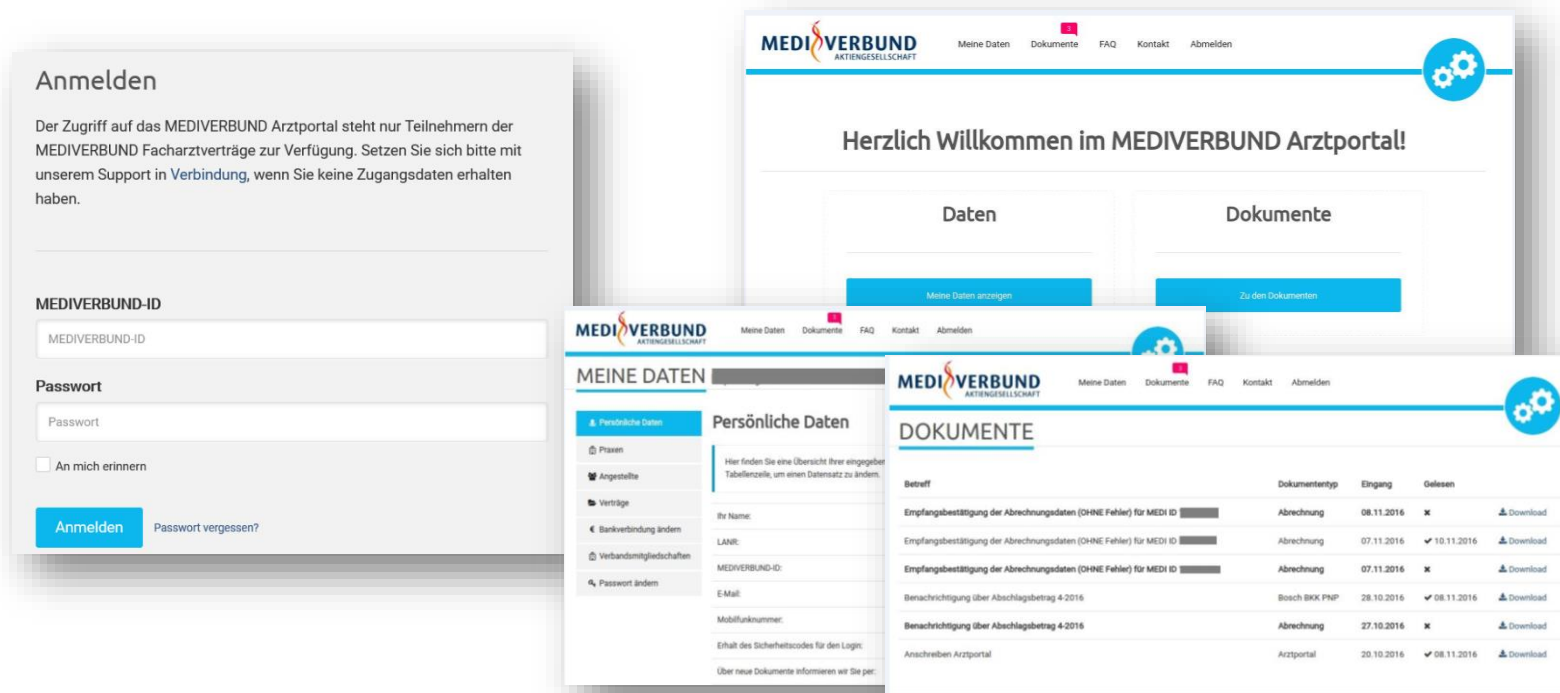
Anmelden

Der Zugriff auf das MEDIVERBUND Arztportal steht nur Teilnehmern der MEDIVERBUND Facharztverträge zur Verfügung. Setzen Sie sich bitte mit unserem Support in Verbindung, wenn Sie keine Zugangsdaten erhalten haben.

MEDIVERBUND-ID

MEDIVERBUND-ID

Passwort

Passwort

An mich erinnern

Anmelden

Passwort vergessen?

MEDIVERBUND AKTIENGESELLSCHAFT

Meine Daten Dokumente 3 FAQ Kontakt Abmelden

Herzlich Willkommen im MEDIVERBUND Arztportal!

Daten

Dokumente

Meine Daten anzeigen

Zu den Dokumenten

MEDIVERBUND AKTIENGESELLSCHAFT

Meine Daten Dokumente 3 FAQ Kontakt Abmelden

MEINE DATEN

Persönliche Daten
Praxen
Angestellte
Verträge
Bankverbindung ändern
Verbandsmitgliedschaften
Passwort ändern

Persönliche Daten

Hier finden Sie eine Übersicht Ihrer eingegeben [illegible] Tabellenzelle, um einen Datensatz zu ändern.

Ihr Name:
LANR:
MEDIVERBUND-ID:
E-Mail:
Mobilfunknummer:
Erhalt des Sicherheitscodes für den Login:
Über neue Dokumente informieren wir Sie per:

MEDIVERBUND AKTIENGESELLSCHAFT

Meine Daten Dokumente 3 FAQ Kontakt Abmelden

DOKUMENTE

| Betreff | Dokumententyp | Eingang | Gelesen | |
|---|---|---|---|---|
| Empfangsbestätigung der Abrechnungsdaten (OHNE Fehler) für MEDI ID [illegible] | Abrechnung | 08.11.2016 | ✖ | Download |
| Empfangsbestätigung der Abrechnungsdaten (OHNE Fehler) für MEDI ID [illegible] | Abrechnung | 07.11.2016 | ✔ 10.11.2016 | Download |
| Empfangsbestätigung der Abrechnungsdaten (OHNE Fehler) für MEDI ID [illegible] | Abrechnung | 07.11.2016 | ✖ | Download |
| Benachrichtigung über Abschlagsbetrag 4-2016 | Bosch BKK PNP | 28.10.2016 | ✔ 08.11.2016 | Download |
| Benachrichtigung über Abschlagsbetrag 4-2016 | Abrechnung | 27.10.2016 | ✖ | Download |
| Anschreiben Arztportal | Arztportal | 20.10.2016 | ✔ 08.11.2016 | Download |